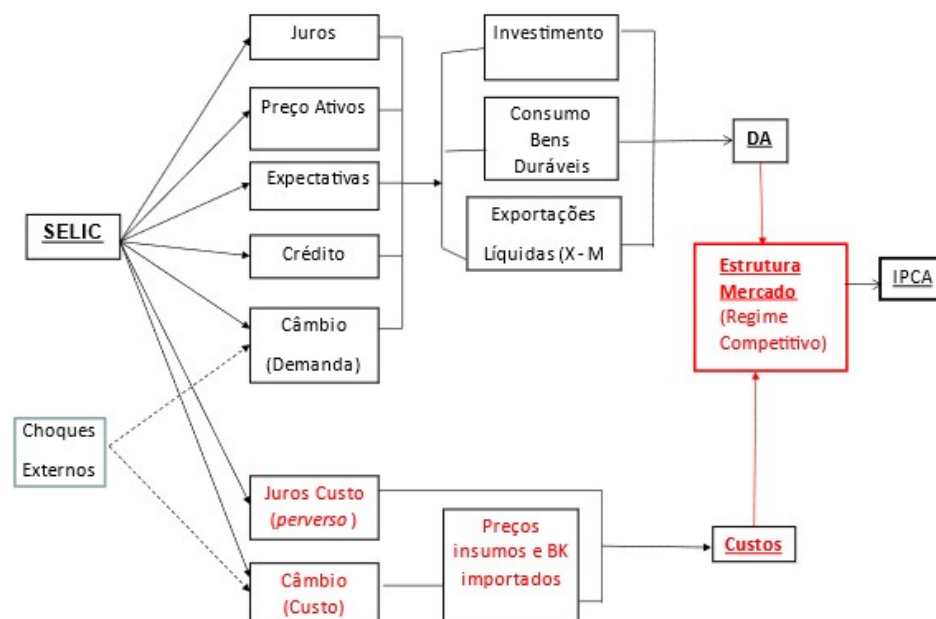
SELIC

Juros

Preço Ativos

Expectativas

Crédito

Câmbio (Demanda)

Investimento

Consumo Bens Duráveis

Exportações Líquidas (X - M

DA

Estrutura Mercado (Regime Competitivo)

IPCA

Choques Externos

Juros Custo (perverso )

Câmbio (Custo)

Preços insumos e BK importados

Custos